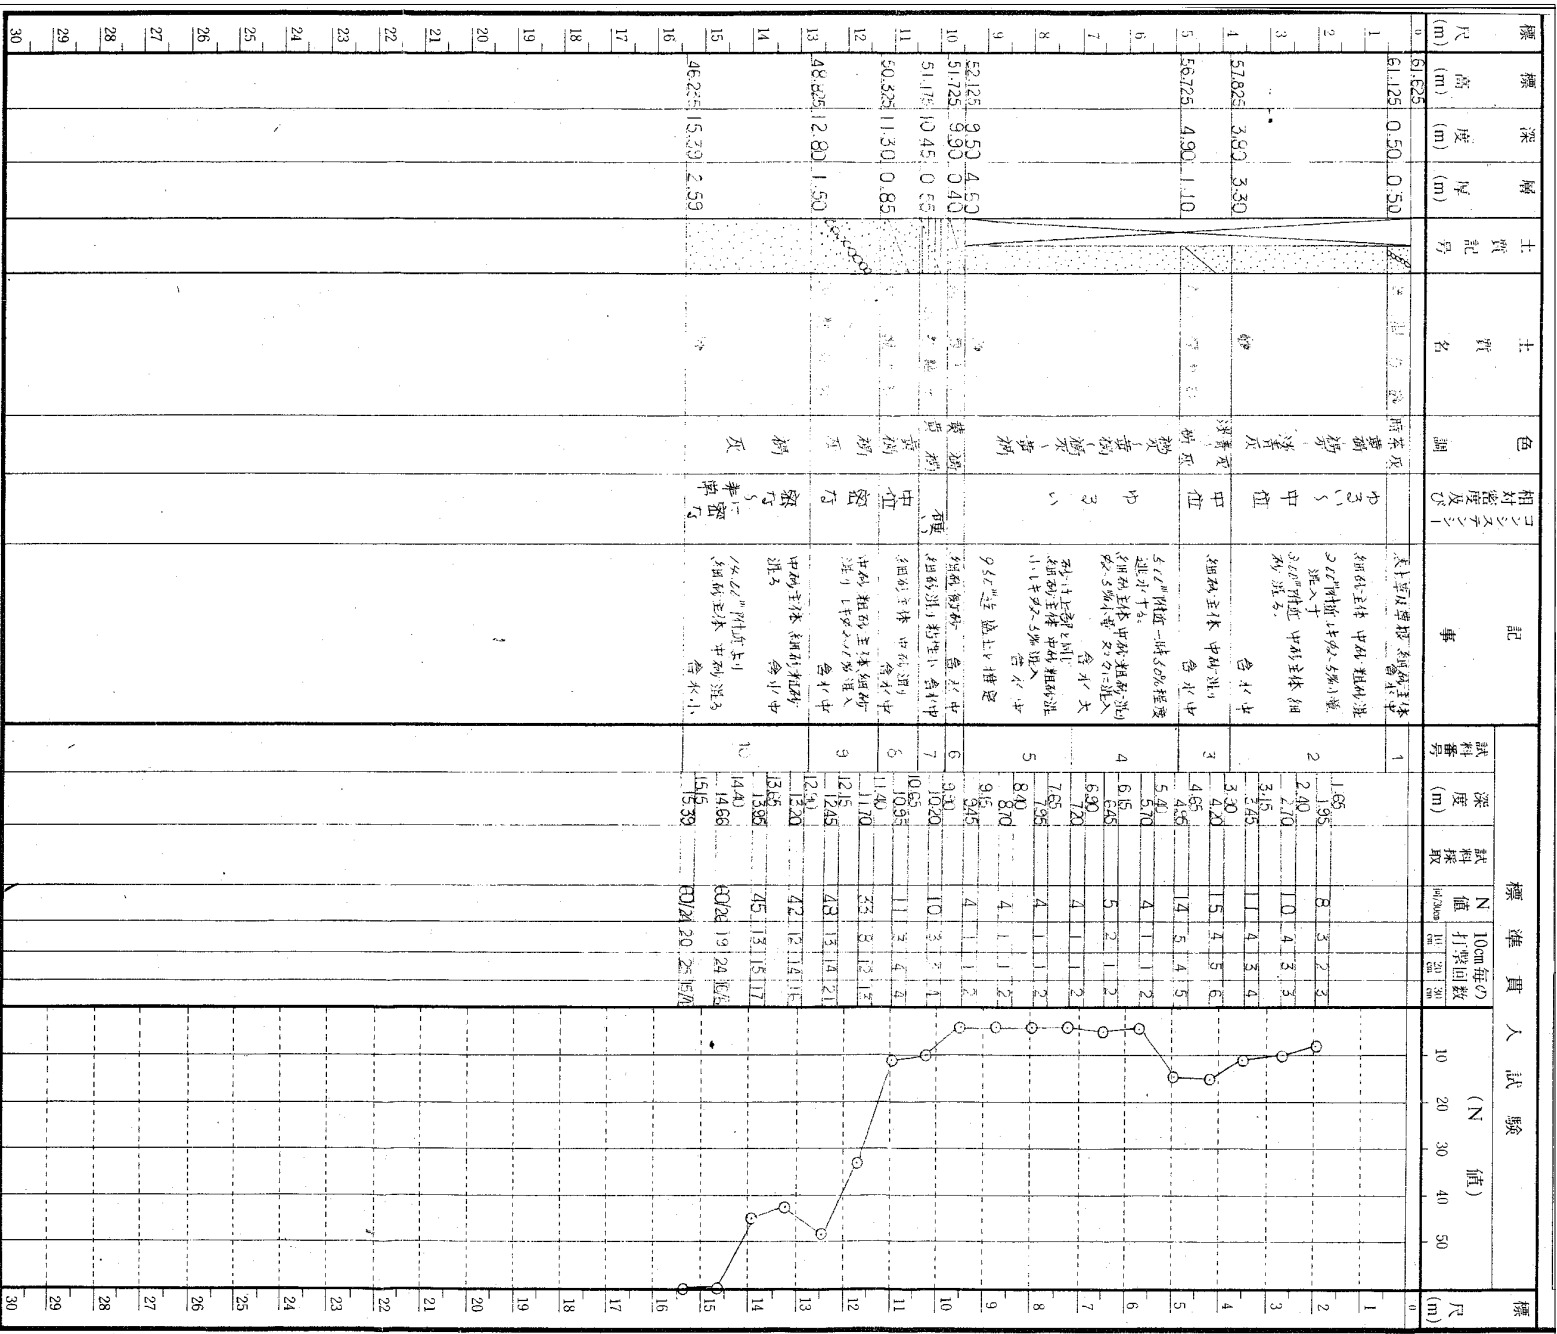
標尺 (m)

標高 (m)

標深度 (m)

層厚 (m)

土質記号

土質名

色調

相対密度及びコンシステンシー

記事

標準貫入試験

試料番号

深度 (m)

試料採取

N値 回/30cm

10cm毎の打撃回数

(N値)

10 20 30 40 50

| 標高 (m) | 標深度 (m) | 層厚 (m) |
|---|---|---|
| 61.625 | | |
| 61.125 | 0.50 | 0.50 |
| 57.825 | 3.80 | 3.30 |
| 56.725 | 4.90 | 1.10 |
| 52.125 | 9.50 | 4.60 |
| 51.725 | 9.90 | 0.40 |
| 51.175 | 10.45 | 0.55 |
| 50.325 | 11.30 | 0.85 |
| 48.825 | 12.80 | 1.50 |
| 46.225 | 15.39 | 2.59 |

| 色調 | 相対密度 | 記事 |
|---|---|---|
| 暗茶灰 | | 表土部は埋土 細砂主体 含水中 |
| 黄褐~淡青灰 | やゝ中位 | 細砂主体 中砂 粗砂混 3.0m付近以下にシルト混入 3.0m付近 中砂主体 細砂混る 含水中 |
| 淡青灰 | 中位 | 細砂主体 中砂混り 含水中 |
| 明灰 | | |
| 茶灰~黄褐~灰~黄褐 | ゆるい | 7.0m付近一時シルト混入 細砂主体 中砂粗砂混り 所々シルト分多い 含水大 所によりシルト混入 細砂主体 中砂粗砂混 含水中 9.0m付近より掘進 |
| 黄褐 | 硬い | 細砂 粘土 含水中 |
| 黄褐 | 中位 | 細砂混り粘土 含水中 |
| 黄褐 | 密な | 細砂主体 中砂混り 含水中 |
| 灰 | 密な | 中砂 粗砂主体 細砂混り レキ混入 含水中 |
| 褐 | 密な~非常に密な | 中砂主体 細砂粗砂混る 含水中 |
| 灰 | | 14.0m付近より 細砂主体 中砂混る 含水小 |

| 試料番号 | 深度 (m) | N値 | 10cm | 20cm | 30cm |
|---|---|---|---|---|---|
| 1 | 1.65~1.95 | 8 | 3 | 2 | 3 |
| 2 | 2.40~2.70 | 10 | 4 | 3 | 3 |
| 2 | 3.15~3.45 | 11 | 4 | 3 | 4 |
| 3 | 3.90~4.20 | 15 | 4 | 5 | 6 |
| | 4.65~4.95 | 14 | 5 | 4 | 5 |
| 4 | 5.40~5.70 | 4 | 1 | 1 | 2 |
| | 6.15~6.45 | 5 | 2 | 1 | 2 |
| | 6.90~7.20 | 4 | 1 | 1 | 2 |
| 5 | 7.65~7.95 | 4 | 1 | 1 | 2 |
| | 8.40~8.70 | 4 | 1 | 1 | 2 |
| | 9.15~9.45 | 4 | 1 | 1 | 2 |
| 6 | 9.90~10.20 | 10 | 3 | 3 | 4 |
| 7 | 10.65~10.95 | 11 | 3 | 4 | 4 |
| 8 | 11.40~11.70 | 33 | 8 | 13 | 12 |
| 9 | 12.15~12.45 | 48 | 13 | 14 | 21 |
| | 12.90~13.20 | 42 | 12 | 14 | 16 |
| | 13.65~13.95 | 45 | 13 | 15 | 17 |
| 10 | 14.40~14.66 | 60/26 | 19 | 24 | 17/6 |
| | 15.15~15.39 | 60/24 | 20 | 25 | 15/4 |

1 2 3 4 5 6 7 8 9 10 11 12 13 14 15 16 17 18 19 20 21 22 23 24 25 26 27 28 29 30